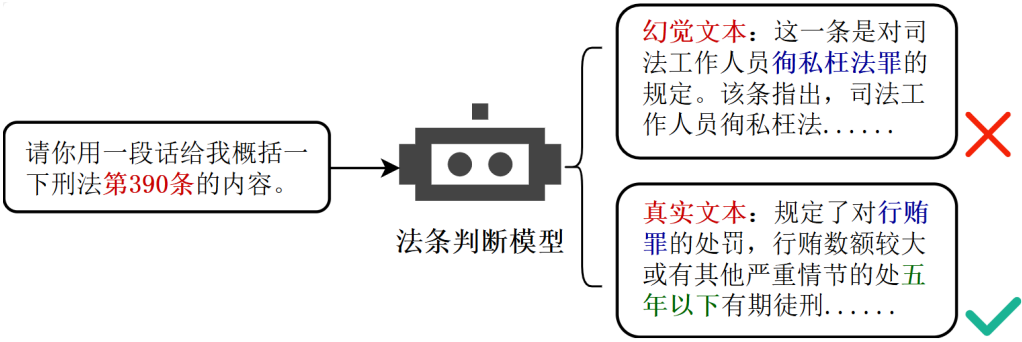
请你用一段话给我概括一下刑法第390条的内容。

法条判断模型

幻觉文本：这一条是对司法工作人员徇私枉法罪的规定。该条指出，司法工作人员徇私枉法......

真实文本：规定了对行贿罪的处罚，行贿数额较大或有其他严重情节的处五年以下有期徒刑......